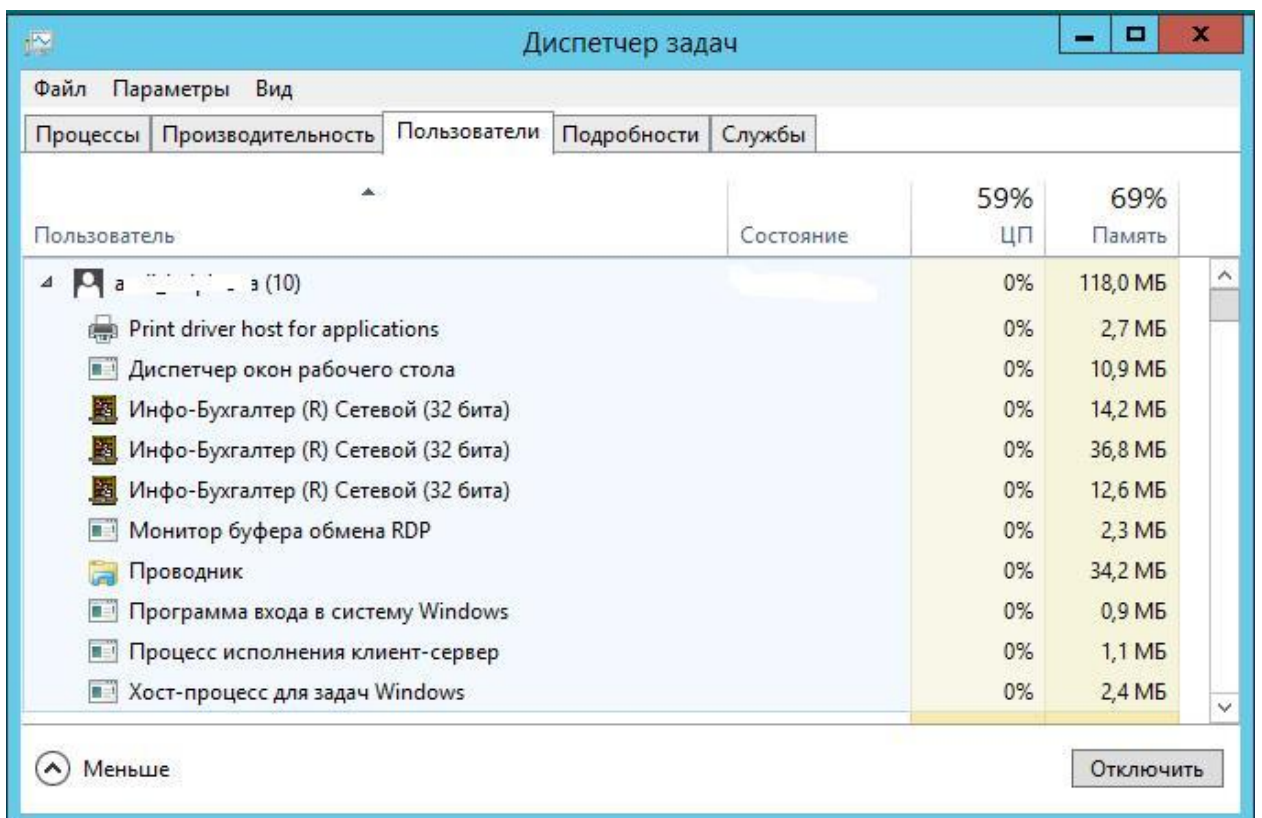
Диспетчер задач

Файл Параметры Вид

Процессы | Производительность | Пользователи | Подробности | Службы

| Пользователь | Состояние | 59% ЦП | 69% Память |
|---|---|---|---|
| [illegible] (10) | | 0% | 118,0 МБ |
| Print driver host for applications | | 0% | 2,7 МБ |
| Диспетчер окон рабочего стола | | 0% | 10,9 МБ |
| Инфо-Бухгалтер (R) Сетевой (32 бита) | | 0% | 14,2 МБ |
| Инфо-Бухгалтер (R) Сетевой (32 бита) | | 0% | 36,8 МБ |
| Инфо-Бухгалтер (R) Сетевой (32 бита) | | 0% | 12,6 МБ |
| Монитор буфера обмена RDP | | 0% | 2,3 МБ |
| Проводник | | 0% | 34,2 МБ |
| Программа входа в систему Windows | | 0% | 0,9 МБ |
| Процесс исполнения клиент-сервер | | 0% | 1,1 МБ |
| Хост-процесс для задач Windows | | 0% | 2,4 МБ |

Меньше

Отключить